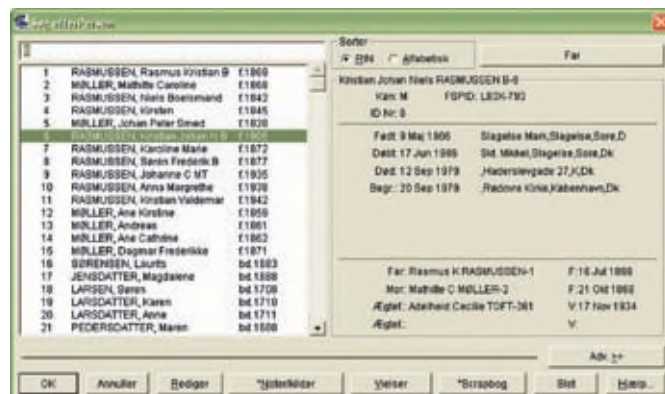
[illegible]

Sorter
RIN Alfabetisk

Far

| | | |
|---|---|---|
| 1 | RASMUSSEN, Rasmus Kristian B | f.1869 |
| 2 | MØLLER, Mathilte Caroline | f.1868 |
| 3 | RASMUSSEN, Niels Boersmand | f.1842 |
| 4 | RASMUSSEN, Kirsten | f.1845 |
| 5 | MØLLER, Johan Peter Smed | f.1826 |
| 6 | RASMUSSEN, Kristian Johan N B | f.1906 |
| 7 | RASMUSSEN, Karoline Marie | f.1872 |
| 8 | RASMUSSEN, Søren Frederik B | f.1877 |
| 9 | RASMUSSEN, Johanne C MT | f.1935 |
| 10 | RASMUSSEN, Anna Margrethe | f.1938 |
| 11 | RASMUSSEN, Kristian Valdemar | f.1942 |
| 12 | MØLLER, Ane Kirstine | f.1859 |
| 13 | MØLLER, Andreas | f.1861 |
| 14 | MØLLER, Ane Cathrine | f.1863 |
| 15 | MØLLER, Dagmar Frederikke | f.1871 |
| 16 | SØRENSEN, Laurits | bd.1583 |
| 17 | JENSDATTER, Magdalene | bd.1588 |
| 18 | LARSEN, Søren | bd.1708 |
| 19 | LARSDATTER, Karen | bd.1710 |
| 20 | LARSDATTER, Anne | bd.1711 |
| 21 | PEDERSDATTER, Maren | bd.1508 |

Kristian Johan Niels RASMUSSEN B-6
Køn: M FSPID: L83X-793
ID Nr: 0

Født: 9 Maj 1906 Slagelse Mark,Slagelse,Sore,D
Døbt: 17 Jun 1906 Sld. Mikkel,Slagelse,Sore,Dk
Død: 12 Sep 1979 ,Haderslevgade 27,KDk
Begr.: 20 Sep 1979 ,Radovre Kirke,København,Dk

Far: Rasmus K RASMUSSEN-1 F:16 Jul 1869
Mor: Mathilte C MØLLER-2 F:21 Okt 1868
Ægtef: Adelheid Cecilie TOFT-361 V:17 Nov 1934
Ægtef: V:

Adv. >>

OK Annuller Rediger *Udenfelder Vielser *Scrapbog Slet Hjælp